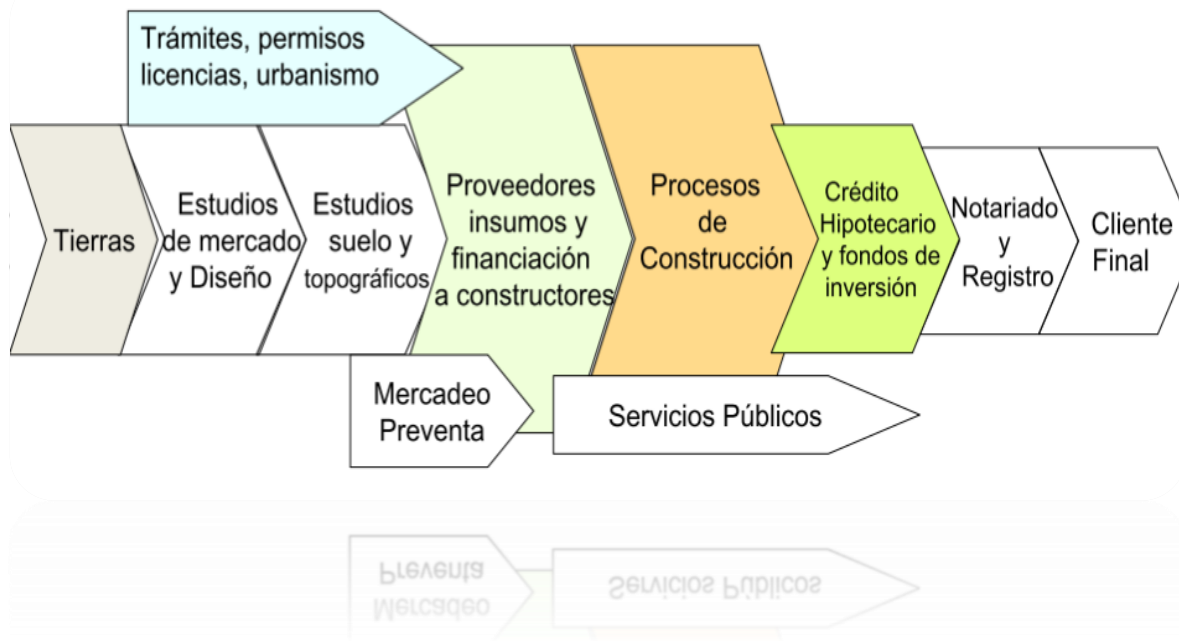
Trámites, permisos licencias, urbanismo

Tierras

Estudios de mercado y Diseño

Estudios suelo y topográficos

Proveedores insumos y financiación a constructores

Procesos de Construcción

Crédito Hipotecario y fondos de inversión

Notariado y Registro

Cliente Final

Mercadeo Preventa

Servicios Públicos